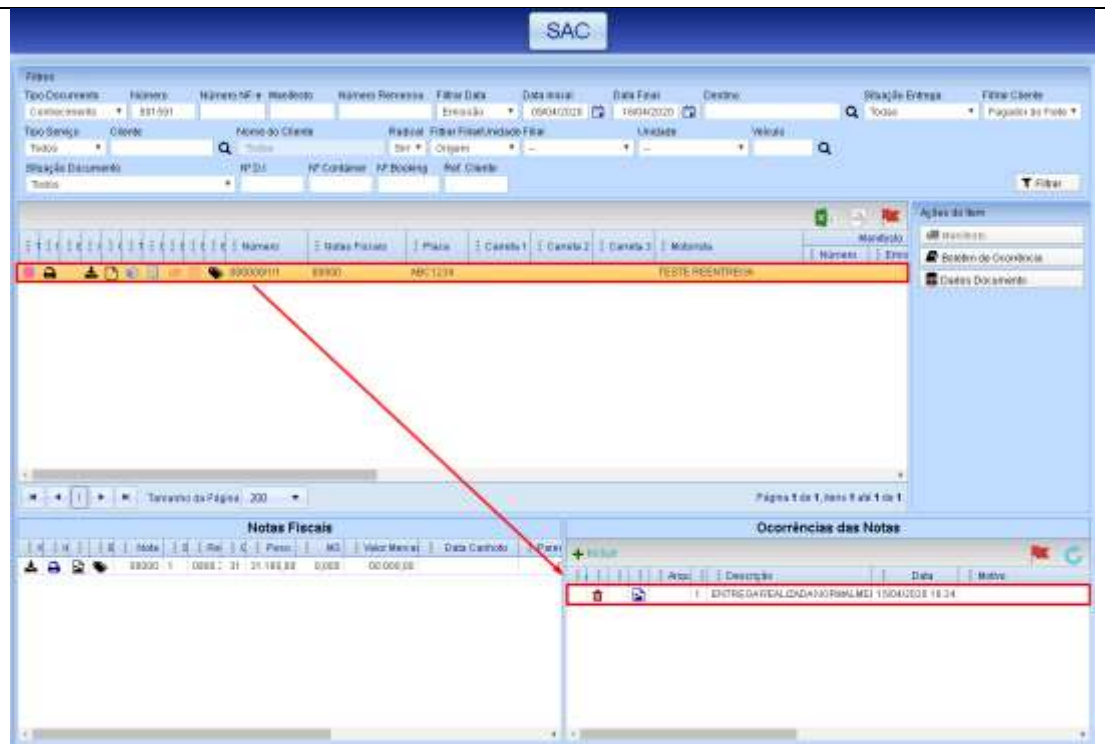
SAC

Filtros

Tipo Documento: Conhecimento
Número: 891591
Número NF-e
Manifesto
Número Remessa
Filtrar Data: Emissão
Data Inicial: 09/04/2020
Data Final: 16/04/2020
Destino
Situação Entrega: Todas
Filtrar Cliente: Pagador do Frete

Tipo Serviço: Todos
Cliente
Nome do Cliente: Todos
Radical: Sim
Filtrar Filial/Unidade Filial: Origem
Unidade
Veículo

Situação Documento: Todos
Nº D.I.
Nº Container
Nº Booking
Ref. Cliente

Filtrar

Ações do Item
Manifesto
Boletim de Ocorrência
Dados Documento

| Número | Notas Fiscais | Placa | Carreta 1 | Carreta 2 | Carreta 3 | Motorista | Manifesto Número | Emis |
|---|---|---|---|---|---|---|---|---|
| 000000111 | 89000 | ABC1234 | | | | TESTE REENTREGA | | |

Tamanho da Página 200

Página 1 de 1, itens 1 até 1 de 1

Notas Fiscais

| Nota | Sé | Rei | Peso | M3 | Valor Mercad. | Data Canhoto | Parc |
|---|---|---|---|---|---|---|---|
| 89000 | 1 | 0000 | 31 | 31.189,88 | 0,000 | 00.000,00 | |

Ocorrências das Notas

Incluir

| Arqu | Descrição | Data | Motivo |
|---|---|---|---|
| 1 | ENTREGA REALIZADA NORMALMEI | 15/04/2020 18:34 | |